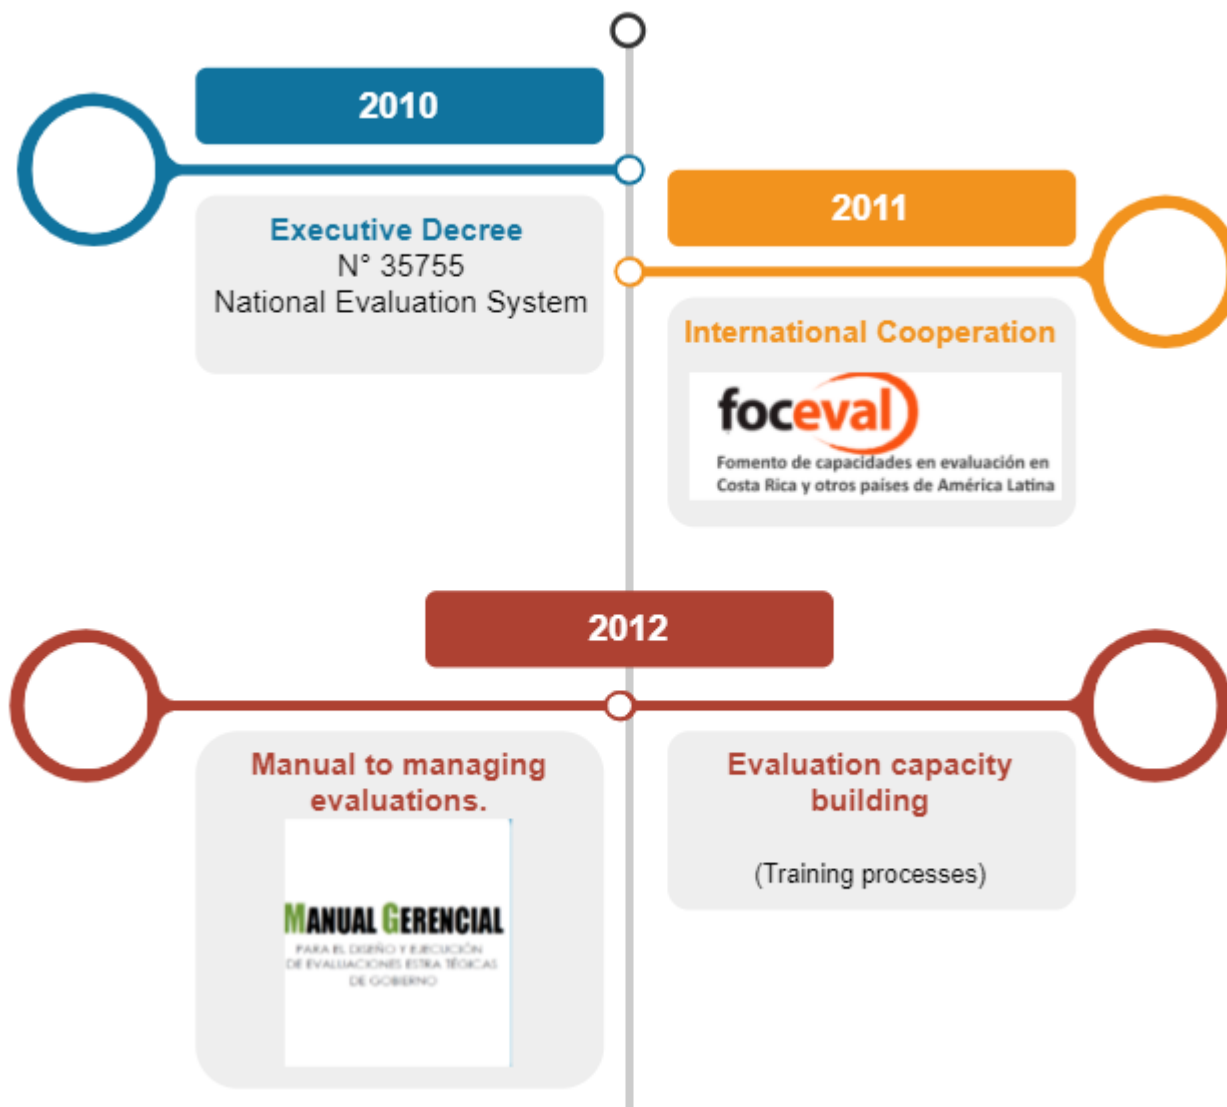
2010

Executive Decree
N° 35755
National Evaluation System

2011

International Cooperation

foceval
Fomento de capacidades en evaluación en Costa Rica y otros países de América Latina

2012

Manual to managing evaluations.

MANUAL GERENCIAL
PARA EL DISEÑO Y EJECUCIÓN DE EVALUACIONES ESTRATÉGICAS DE GOBIERNO

Evaluation capacity building

(Training processes)